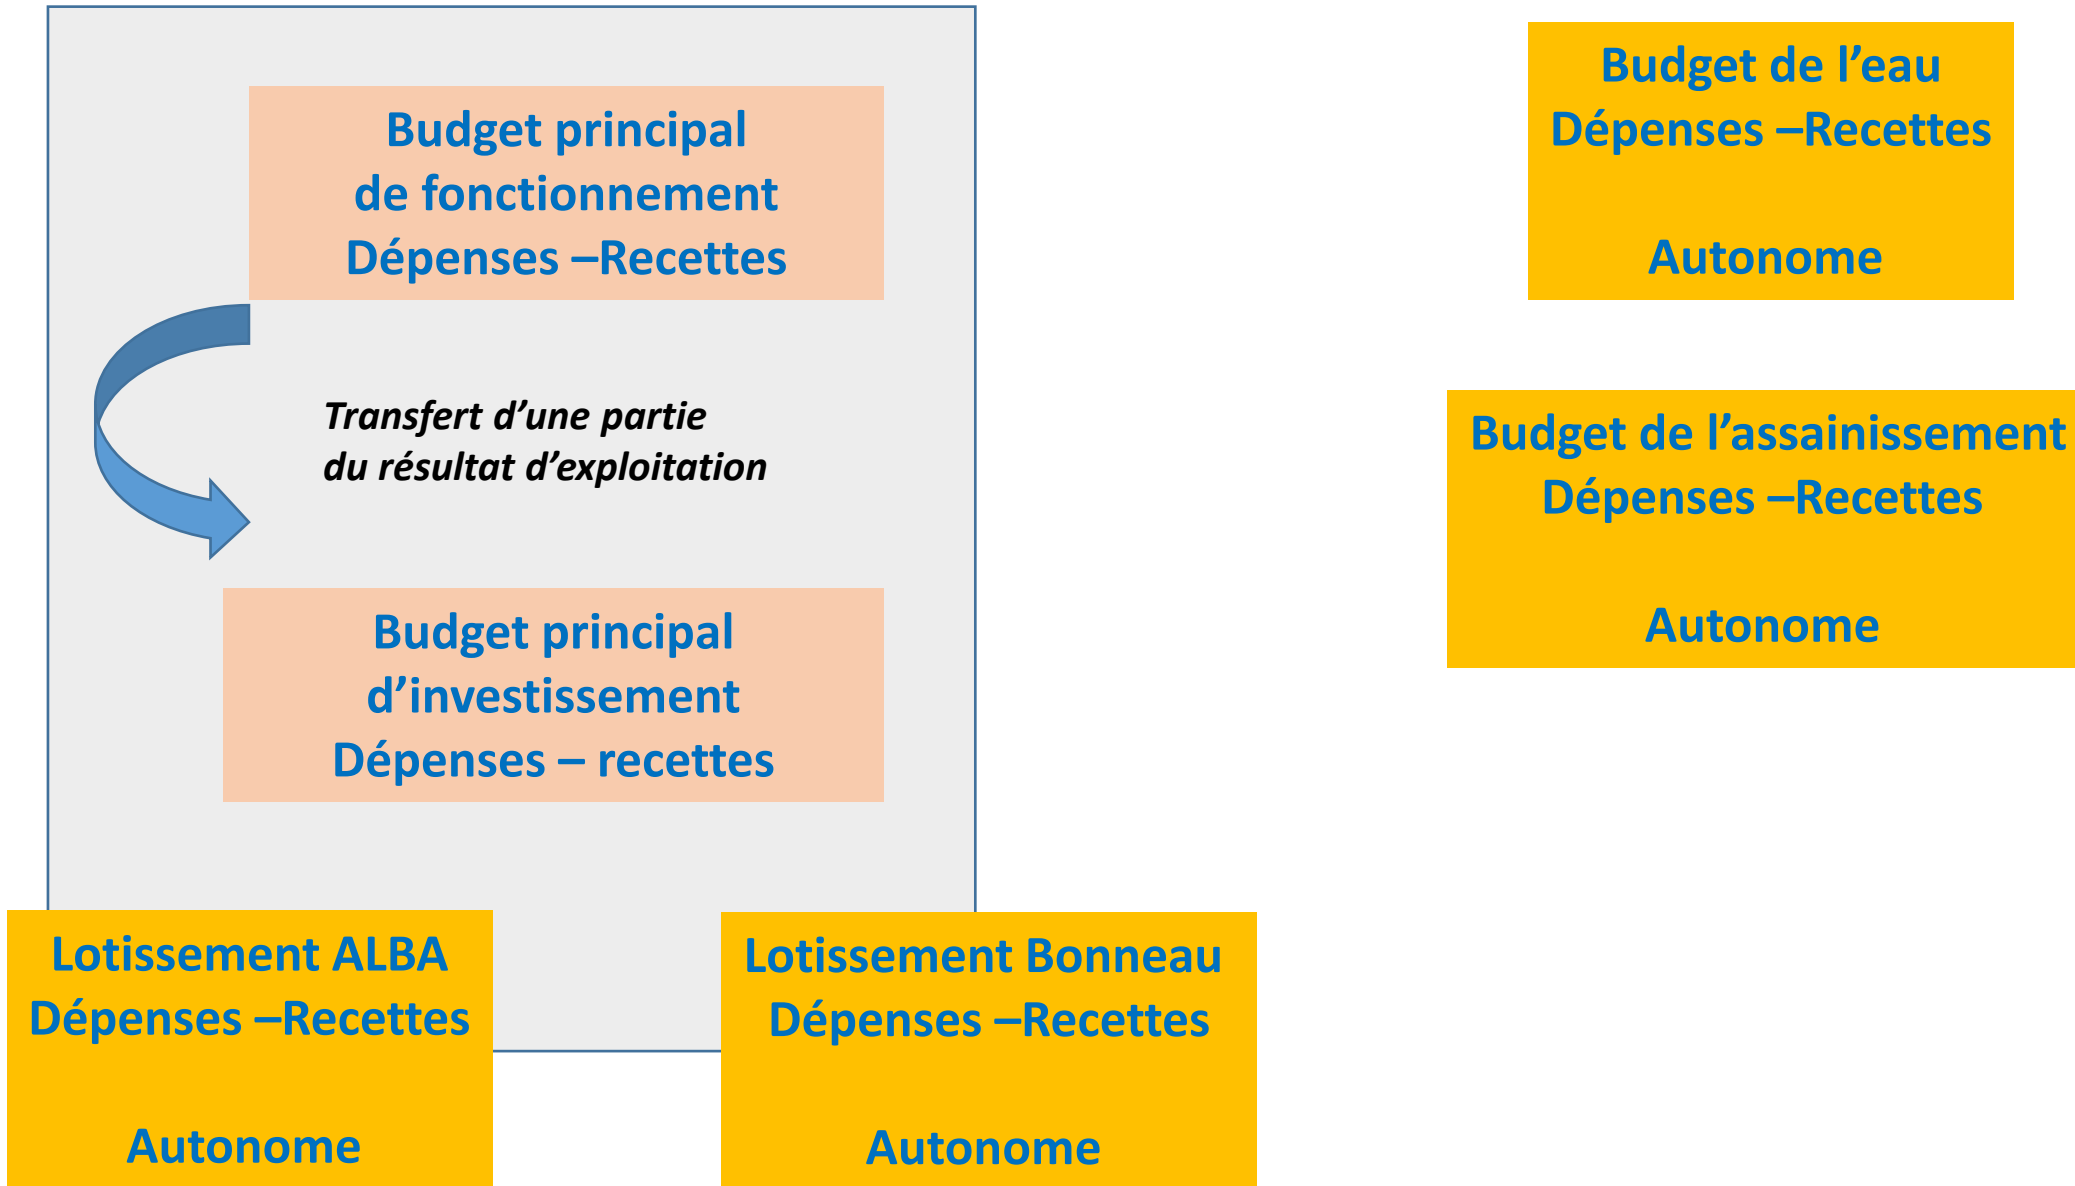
Budget principal
de fonctionnement
Dépenses –Recettes

Transfert d’une partie
du résultat d’exploitation

Budget principal
d’investissement
Dépenses – recettes

Budget de l’eau
Dépenses –Recettes

Autonome

Budget de l’assainissement
Dépenses –Recettes

Autonome

Lotissement ALBA
Dépenses –Recettes

Autonome

Lotissement Bonneau
Dépenses –Recettes

Autonome